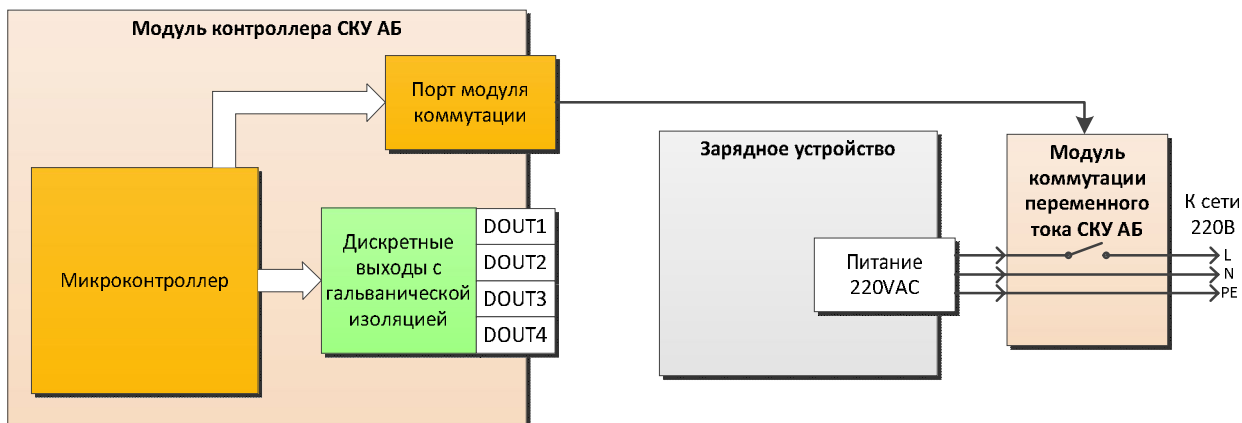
Модуль контроллера СКУ АБ

Порт модуля коммутации

Микроконтроллер

Дискретные выходы с гальванической изоляцией

DOUT1
DOUT2
DOUT3
DOUT4

Зарядное устройство

Питание 220VAC

Модуль коммутации переменного тока СКУ АБ

К сети 220В

L
N
PE